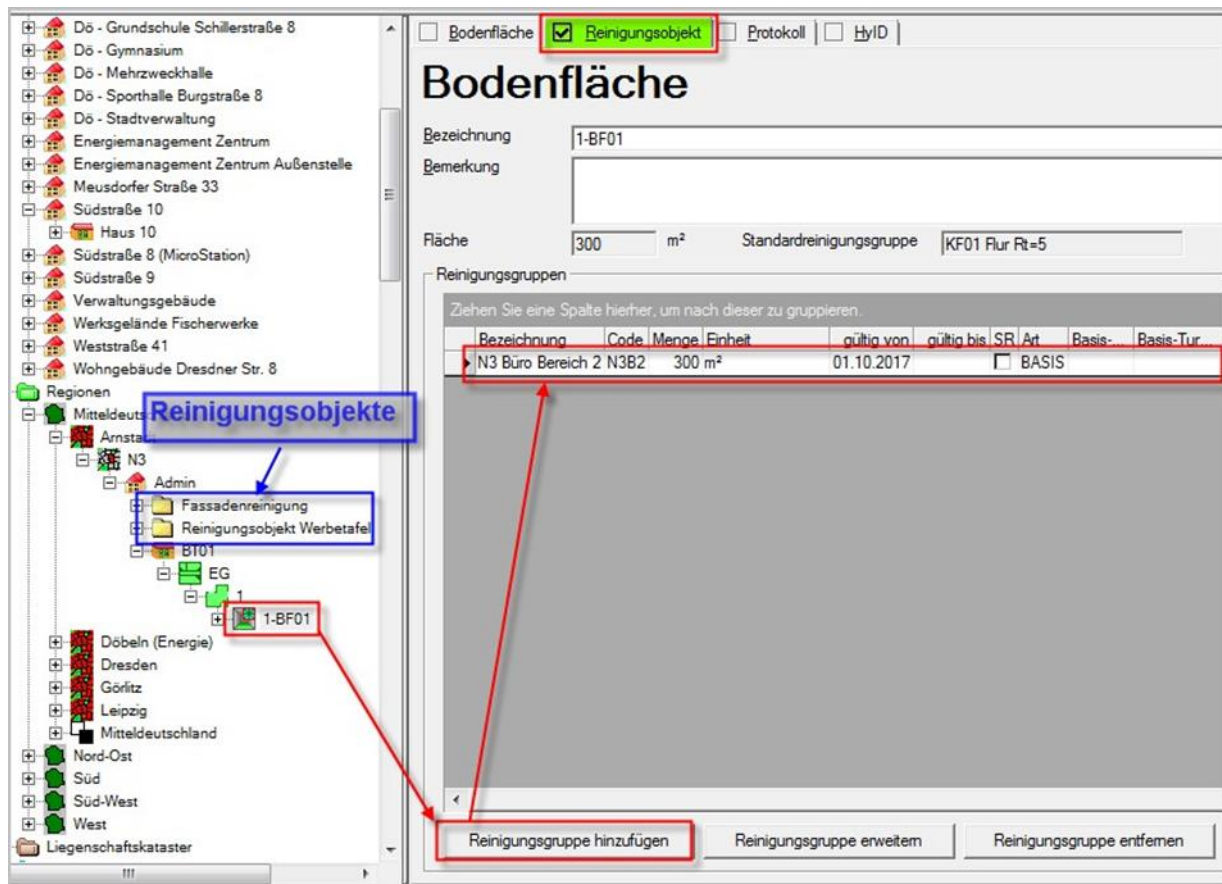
Dö - Grundschule Schillerstraße 8
Dö - Gymnasium
Dö - Mehrzweckhalle
Dö - Sporthalle Burgstraße 8
Dö - Stadtverwaltung
Energiemanagement Zentrum
Energiemanagement Zentrum Außenstelle
Meusdorfer Straße 33
Südstraße 10
Haus 10
Südstraße 8 (MicroStation)
Südstraße 9
Verwaltungsgebäude
Werksgelände Fischerwerke
Weststraße 41
Wohngebäude Dresdner Str. 8
Regionen
Mitteldeuts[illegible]
Arnsta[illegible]
N3
Admin
Fassadenreinigung
Reinigungsobjekt Werbetafel
BT01
EG
1
1-BF01
Döbeln (Energie)
Dresden
Görlitz
Leipzig
Mitteldeutschland
Nord-Ost
Süd
Süd-West
West
Liegenschaftskataster

Reinigungsobjekte

Bodenfläche | Reinigungsobjekt | Protokoll | HyID

Bodenfläche

Bezeichnung 1-BF01
Bemerkung
Fläche 300 m² Standardreinigungsgruppe KF01 Flur Rt=5

Reinigungsgruppen
Ziehen Sie eine Spalte hierher, um nach dieser zu gruppieren.

| Bezeichnung | Code | Menge | Einheit | gültig von | gültig bis | SR | Art | Basis-... | Basis-Tur... |
|---|---|---|---|---|---|---|---|---|---|
| N3 Büro Bereich 2 | N3B2 | 300 | m² | 01.10.2017 | | ☐ | BASIS | | |

Reinigungsgruppe hinzufügen
Reinigungsgruppe erweitern
Reinigungsgruppe entfernen